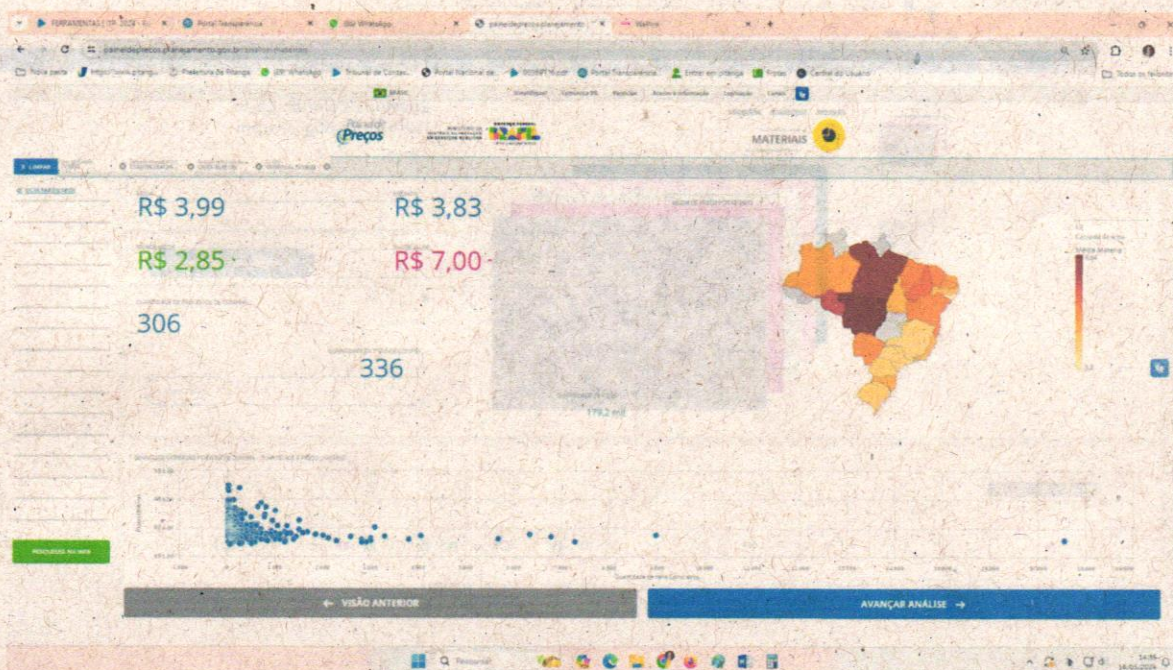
Portal Transparência
Wiz WhatsApp
paineldeprecos.planejamento.gov.br
paineldeprecos.planejamento.gov.br/analise-materiais
BRASIL
Painel de Preços
MATERIAIS
R$ 3,99
R$ 3,83
R$ 2,85
R$ 7,00
306
336
179,2 mil
PESQUISAS NO WEB
← VISÃO ANTERIOR
AVANÇAR ANÁLISE →
Pesquisar